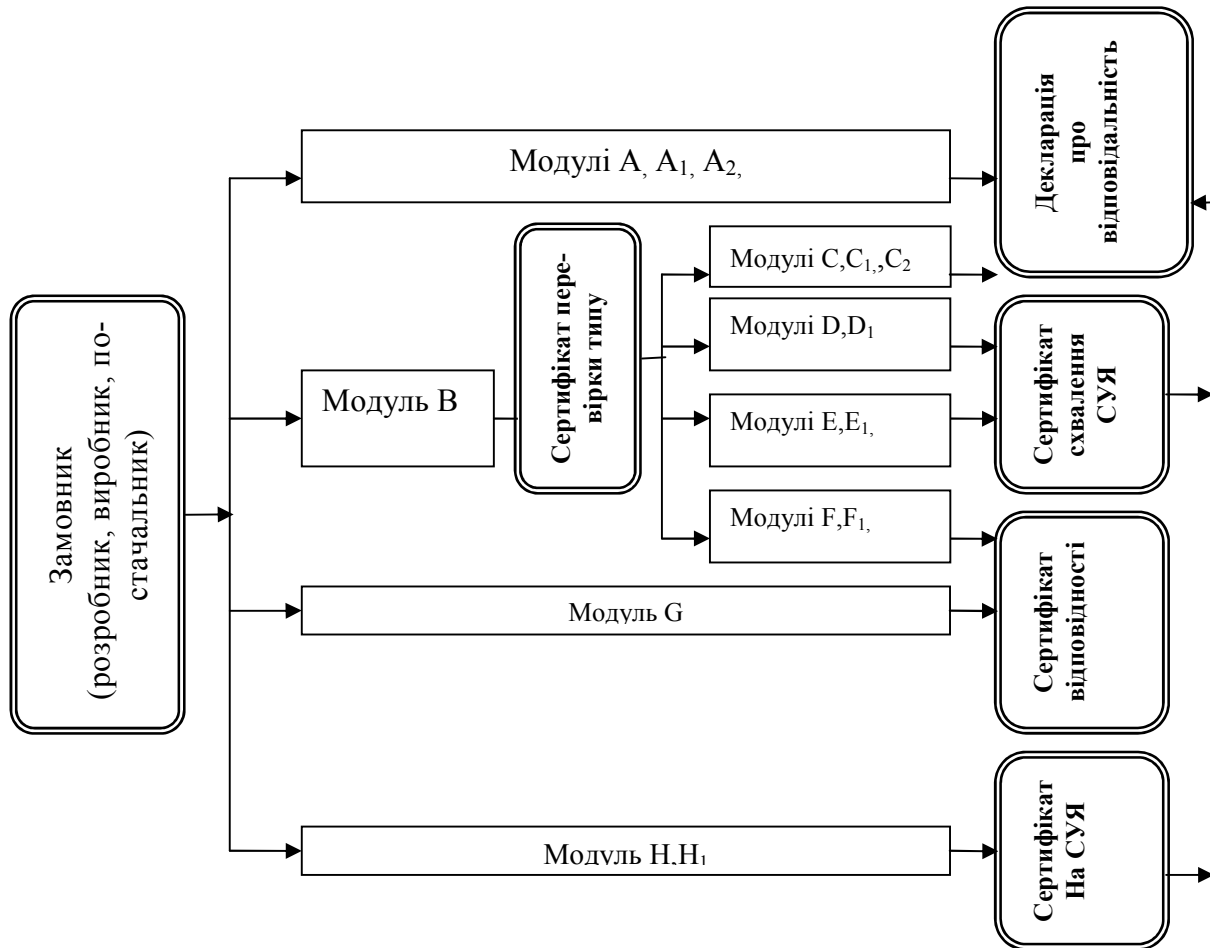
Замовник (розробник, виробник, постачальник)

Модулі A, $A_1$, $A_2$,

Модуль B

Сертифікат перевірки типу

Модулі C,$C_1$,,$C_2$

Модулі D,$D_1$

Модулі E,$E_1$,

Модулі F,$F_1$,

Модуль G

Модуль H,$H_1$

Декларація про відповідальність

Сертифікат схвалення СУЯ

Сертифікат відповідності

Сертифікат На СУЯ